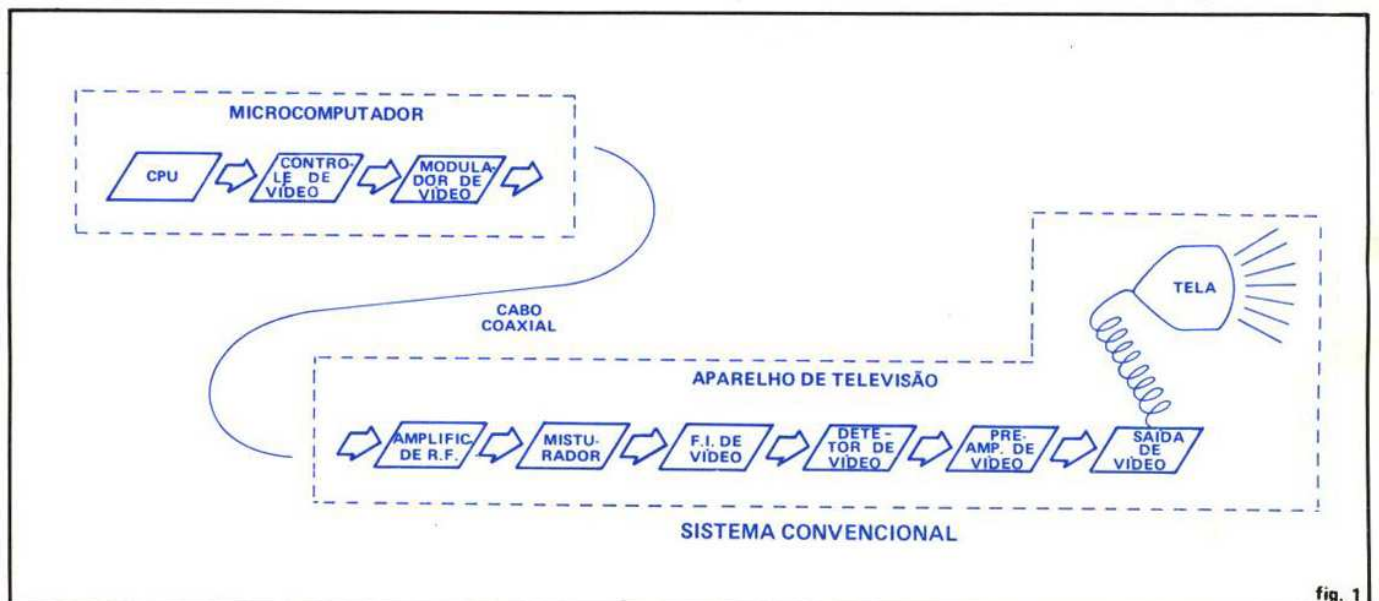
MICROCOMPUTADOR

CPU

CONTROLE DE VÍDEO

MODULADOR DE VÍDEO

CABO COAXIAL

TELA

APARELHO DE TELEVISÃO

AMPLIFIC. DE R.F.

MISTURADOR

F.I. DE VÍDEO

DETETOR DE VÍDEO

PRÉ-AMP. DE VÍDEO

SAÍDA DE VÍDEO

SISTEMA CONVENCIONAL

fig. 1